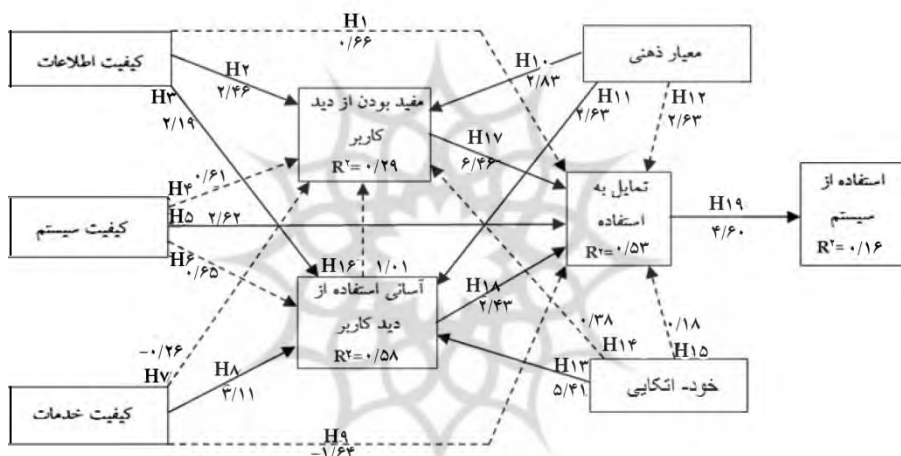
H۱
۰/۶۶

کیفیت اطلاعات

H۲
۲/۴۶

H۳
۲/۱۹

مفید بودن از دید کاربر
R۲= ۰/۲۹

H۱۰
۲/۸۳

معیار ذهنی

H۱۱
۴/۶۳

H۱۲
۲/۶۳

H۱۷
۶/۴۶

تمایل به استفاده
R۲= ۰/۵۳

H۱۹
۴/۶۰

استفاده از سیستم
R۲= ۰/۱۶

H۴ ۰/۶۱

کیفیت سیستم

H۵ ۲/۶۲

H۶
۰/۶۵

H۱۶ ۱/۰۱

آسانی استفاده از دید کاربر
R۲= ۰/۵۸

H۱۸
۲/۴۳

۰/۳۸
H۱۴

۰/۱۸
H۱۵

-۰/۲۶
H۷

H۸
۳/۱۱

کیفیت خدمات

H۱۳
۵/۴۱

خود- اتکایی

H۹
-۱/۶۴